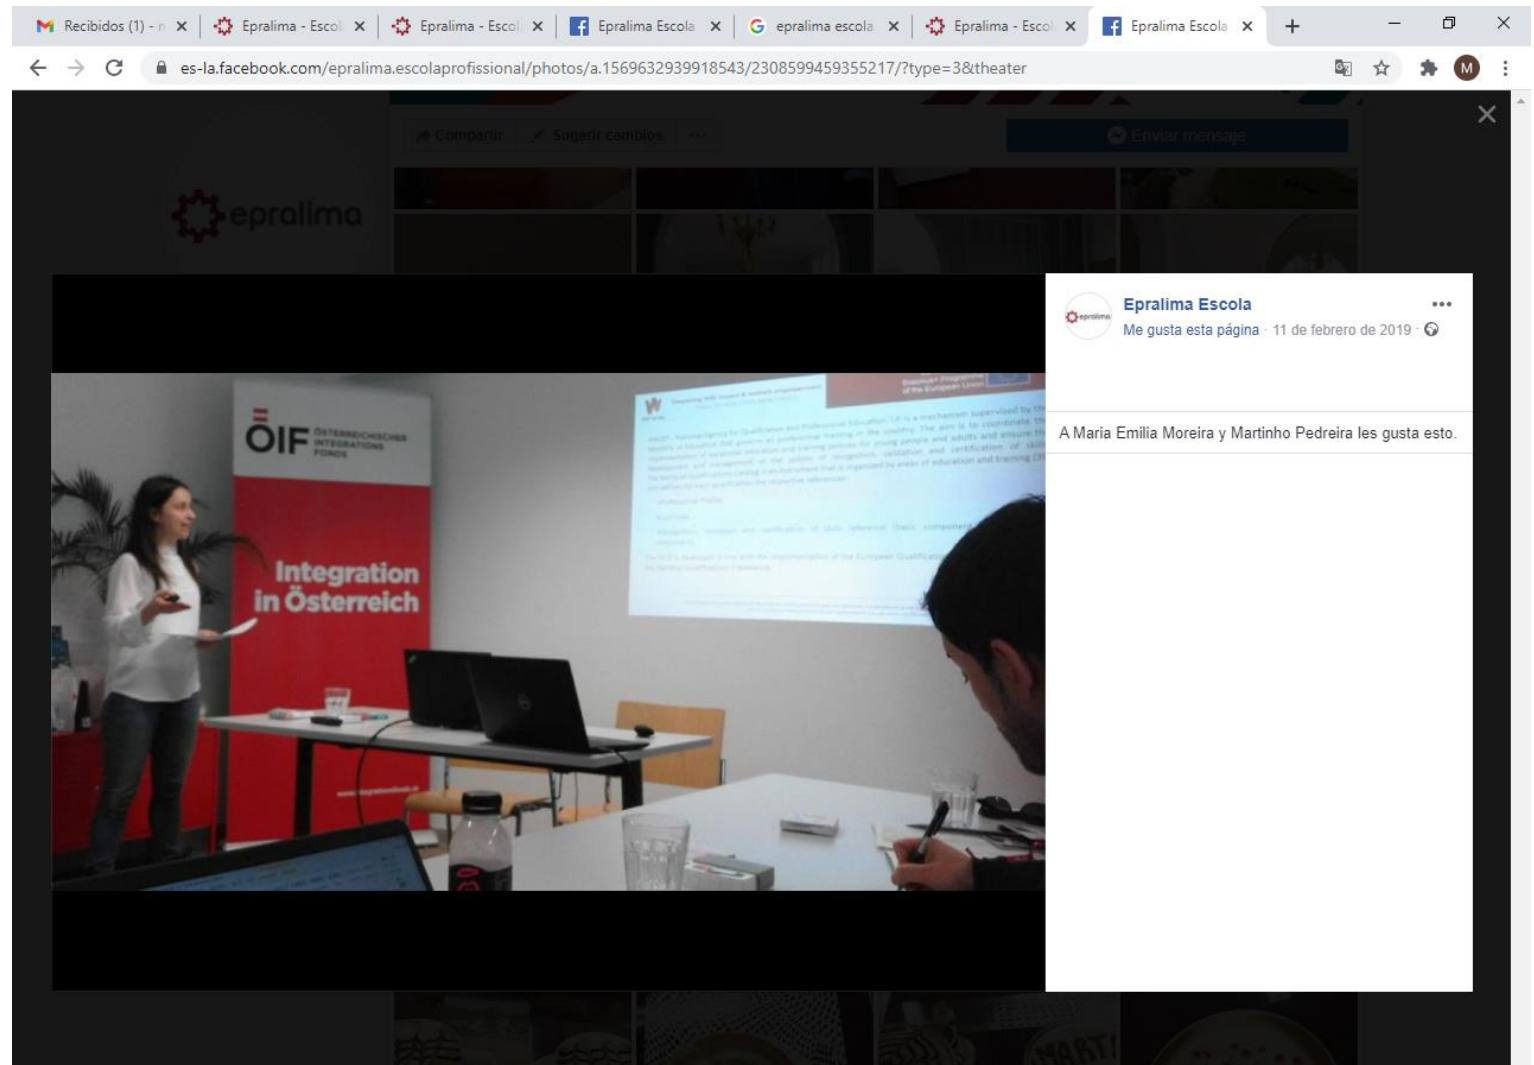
Recibidos (1) - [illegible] ×
Epralima - Escol ×
Epralima - Escol ×
Epralima Escola ×
epralima escola ×
Epralima - Escol ×
Epralima Escola ×
+

es-la.facebook.com/epralima.escolaprofissional/photos/a.1569632939918543/2308599459355217/?type=3&theater

M

Compartir
Sugerir cambios
Enviar mensaje

epralima

ÖIF ÖSTERREICHISCHER INTEGRATIONS FONDS

Integration in Österreich

Epralima Escola
Me gusta esta página · 11 de febrero de 2019 ·

A Maria Emilia Moreira y Martinho Pedreira les gusta esto.